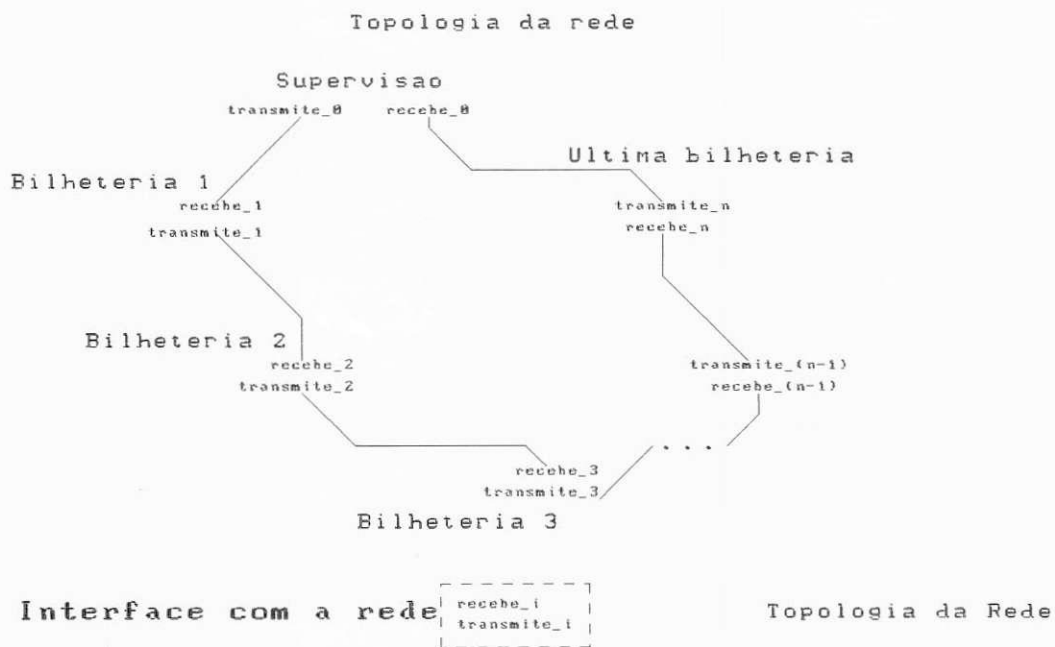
Topologia da rede

Supervisao

transmite_0

recebe_0

Ultima bilheteria

Bilheteria 1

recebe_1

transmite_1

transmite_n

recebe_n

Bilheteria 2

recebe_2

transmite_2

transmite_(n-1)

recebe_(n-1)

. . .

recebe_3

transmite_3

Bilheteria 3

Interface com a rede

recebe_i

transmite_i

Topologia da Rede